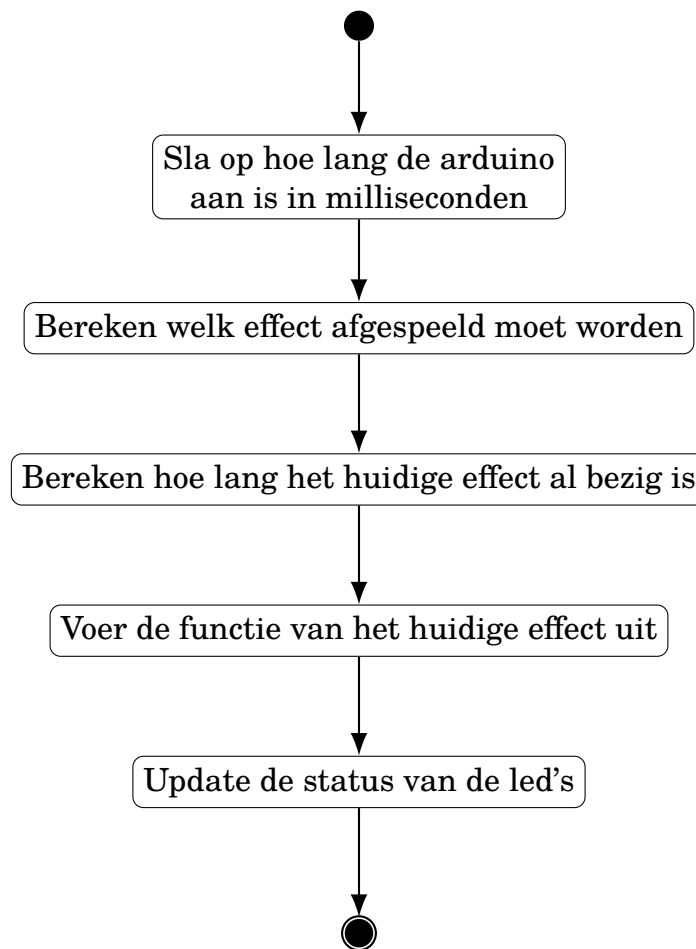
Sla op hoe lang de arduino aan is in milliseconden

Bereken welk effect afgespeeld moet worden

Bereken hoe lang het huidige effect al bezig is

Voer de functie van het huidige effect uit

Update de status van de led's